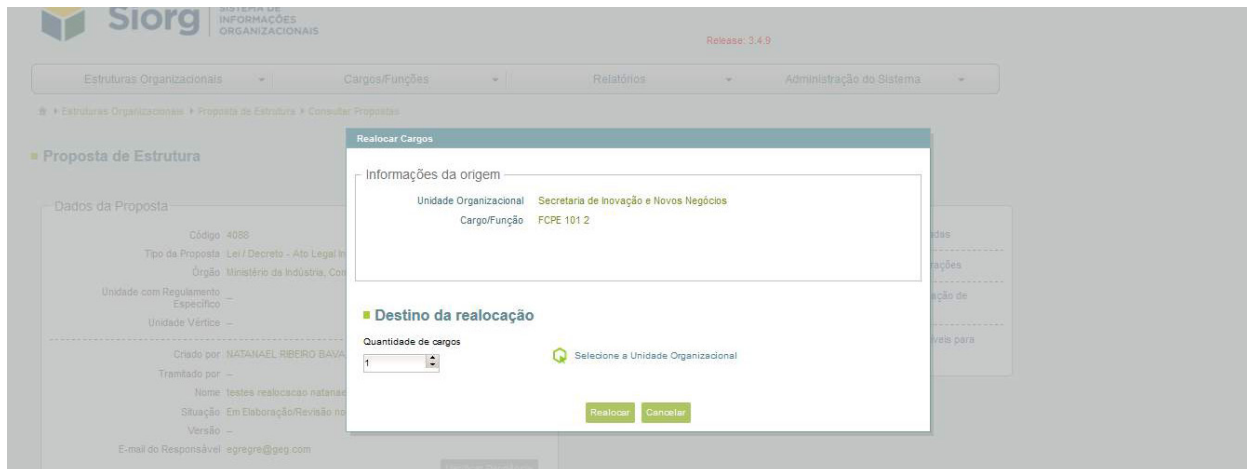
Siorg | SISTEMA DE INFORMAÇÕES ORGANIZACIONAIS

Release: 3.4.9

Estruturas Organizacionais ▾ | Cargos/Funções ▾ | Relatórios ▾ | Administração do Sistema ▾

▸ Estruturas Organizacionais ▸ Proposta de Estrutura ▸ Consultar Propostas

Proposta de Estrutura

Dados da Proposta

Código 4088
Tipo da Proposta Lei / Decreto - Ato Legal In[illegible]
Órgão Ministério da Indústria, Com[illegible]
Unidade com Regulamento Específico –
Unidade Vértice –
Criado por NATANAEL RIBEIRO BAVA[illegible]
Tramitado por –
Nome testes realocacao natana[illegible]
Situação Em Elaboração/Revisão no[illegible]
Versão –
E-mail do Responsável egregre@geg.com

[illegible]das
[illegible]rações
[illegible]ação de
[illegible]veis para

Realocar Cargos

Informações da origem

Unidade Organizacional Secretaria de Inovação e Novos Negócios
Cargo/Função FCPE 101 2

Destino da realocação

Quantidade de cargos
1

Selecione a Unidade Organizacional

Realocar Cancelar